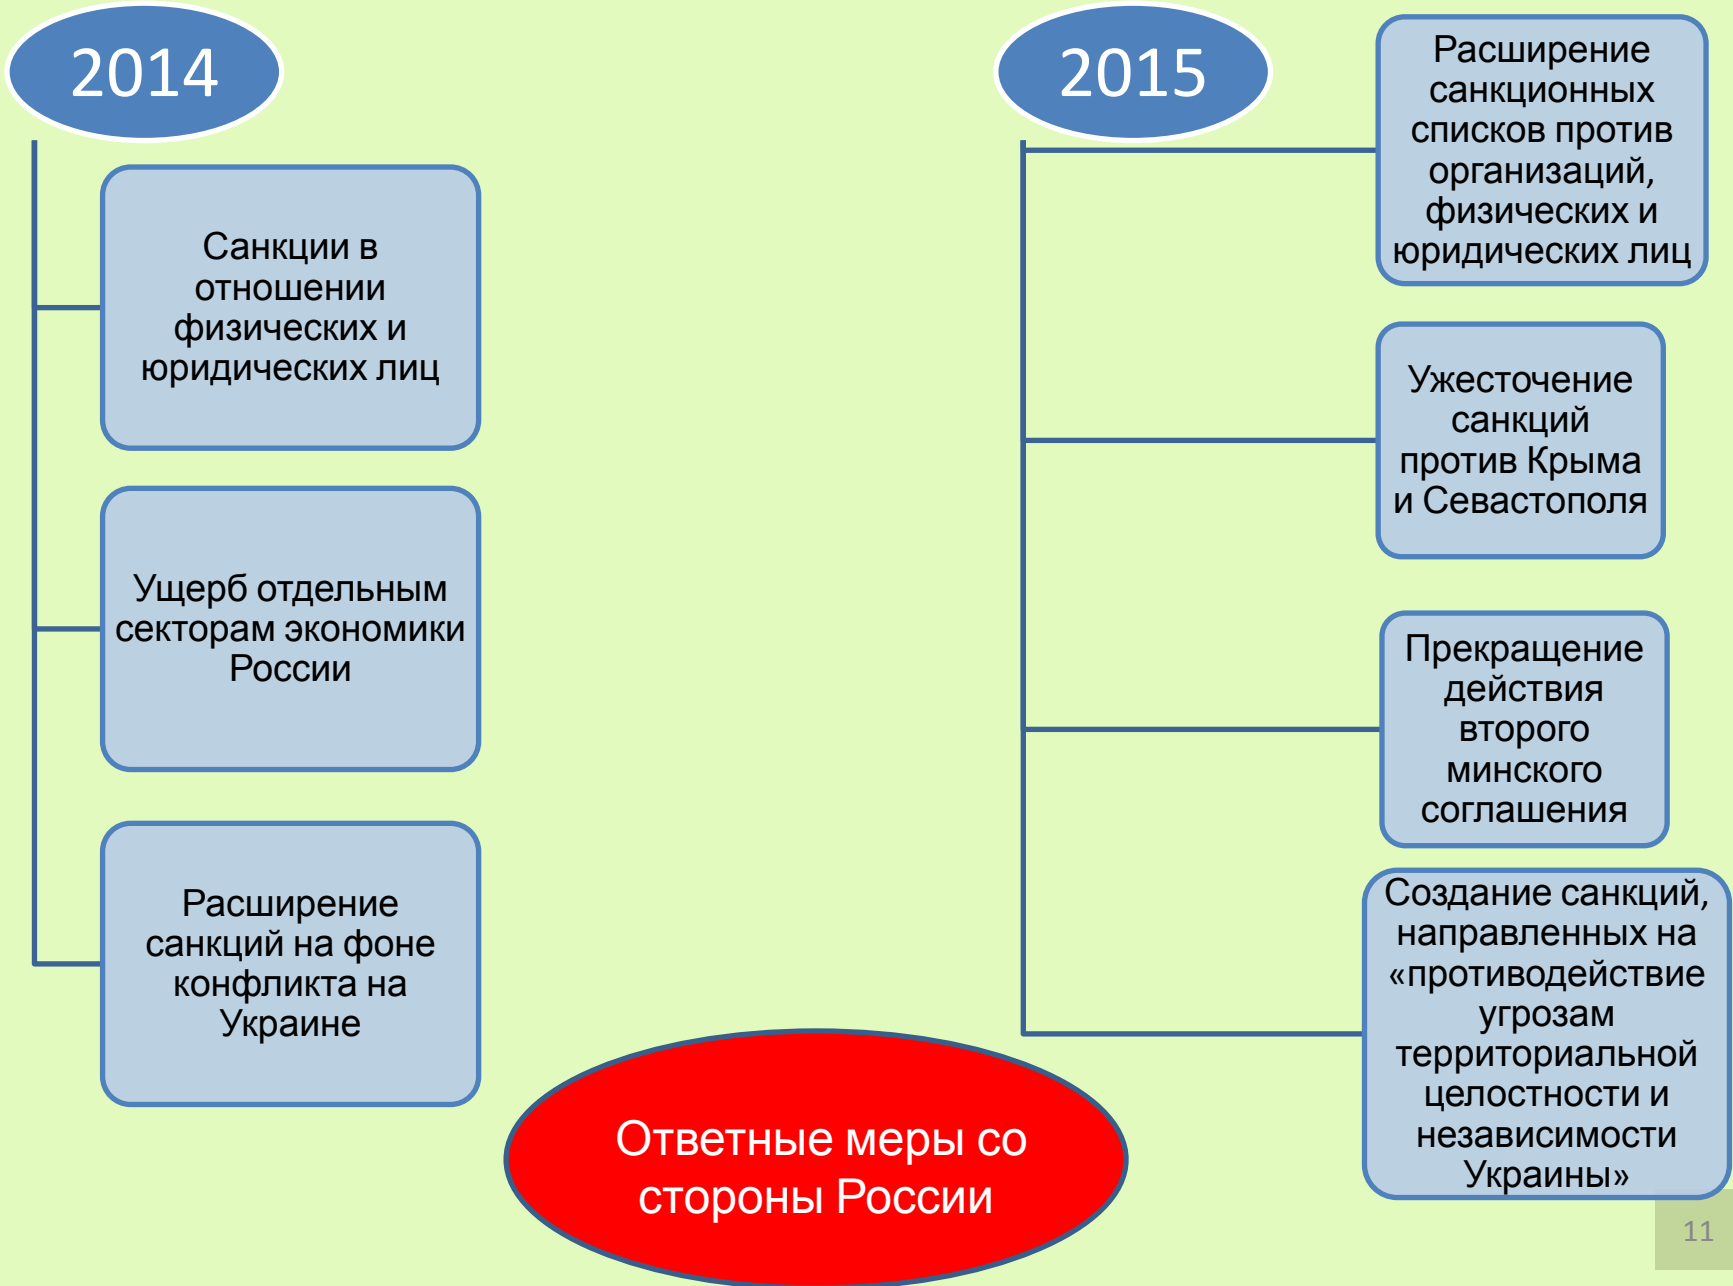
2014

Санкции в отношении физических и юридических лиц

Ущерб отдельным секторам экономики России

Расширение санкций на фоне конфликта на Украине

2015

Расширение санкционных списков против организаций, физических и юридических лиц

Ужесточение санкций против Крыма и Севастополя

Прекращение действия второго минского соглашения

Создание санкций, направленных на «противодействие угрозам территориальной целостности и независимости Украины»

Ответные меры со стороны России

11